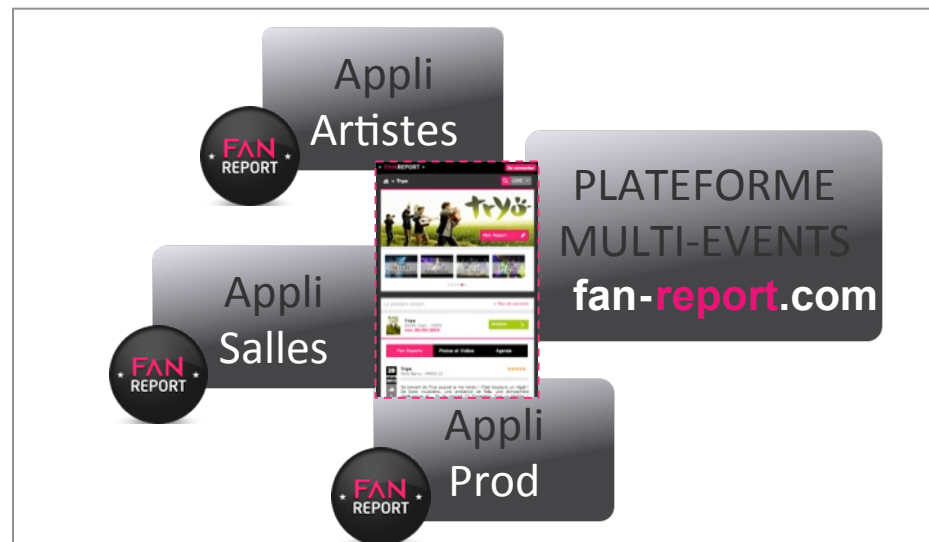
Appli
Artistes

FAN
REPORT

PLATEFORME
MULTI-EVENTS
fan-report.com

FANREPORT

Tryo

tryo

Fan Report

Tryo

Fan Reports
Photos et Vidéos
Agenda

Tryo

Appli
Salles

FAN
REPORT

Appli
Prod

FAN
REPORT